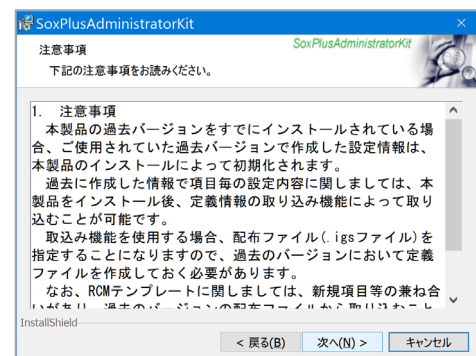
SoxPlusAdministratorKit

注意事項

下記の注意事項をお読みください。

SoxPlusAdministratorKit

1.　注意事項
　本製品の過去バージョンをすでにインストールされている場合、ご使用されていた過去バージョンで作成した設定情報は、本製品のインストールによって初期化されます。
　過去に作成した情報で項目毎の設定内容に関しましては、本製品をインストール後、定義情報の取り込み機能によって取り込むことが可能です。
　取込み機能を使用する場合、配布ファイル(.igsファイル)を指定することになりますので、過去のバージョンにおいて定義ファイルを作成しておく必要があります。
　なお、RCMテンプレートに関しましては、新規項目等の兼ね合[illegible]

InstallShield

< 戻る(B)　次へ(N) >　キャンセル